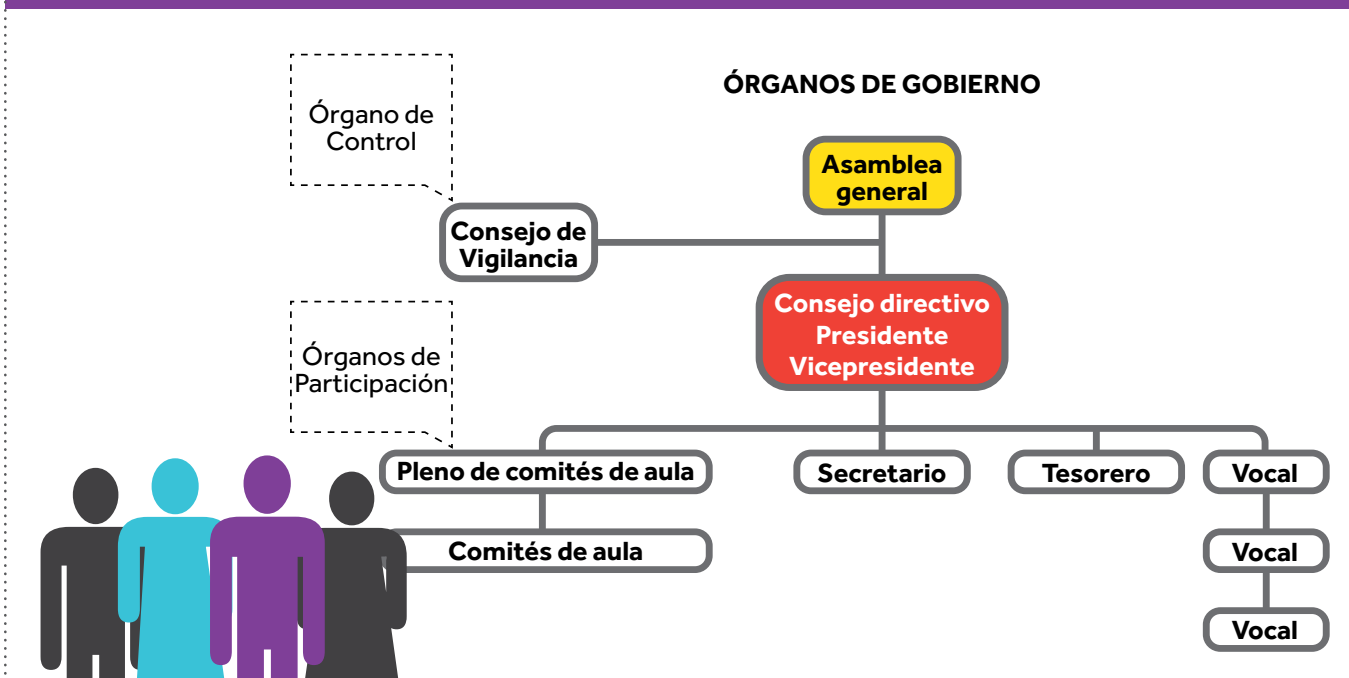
ÓRGANOS DE GOBIERNO

Órgano de Control

Asamblea general

Consejo de Vigilancia

Consejo directivo
Presidente
Vicepresidente

Órganos de Participación

Pleno de comités de aula

Secretario

Tesorero

Vocal

Comités de aula

Vocal

Vocal